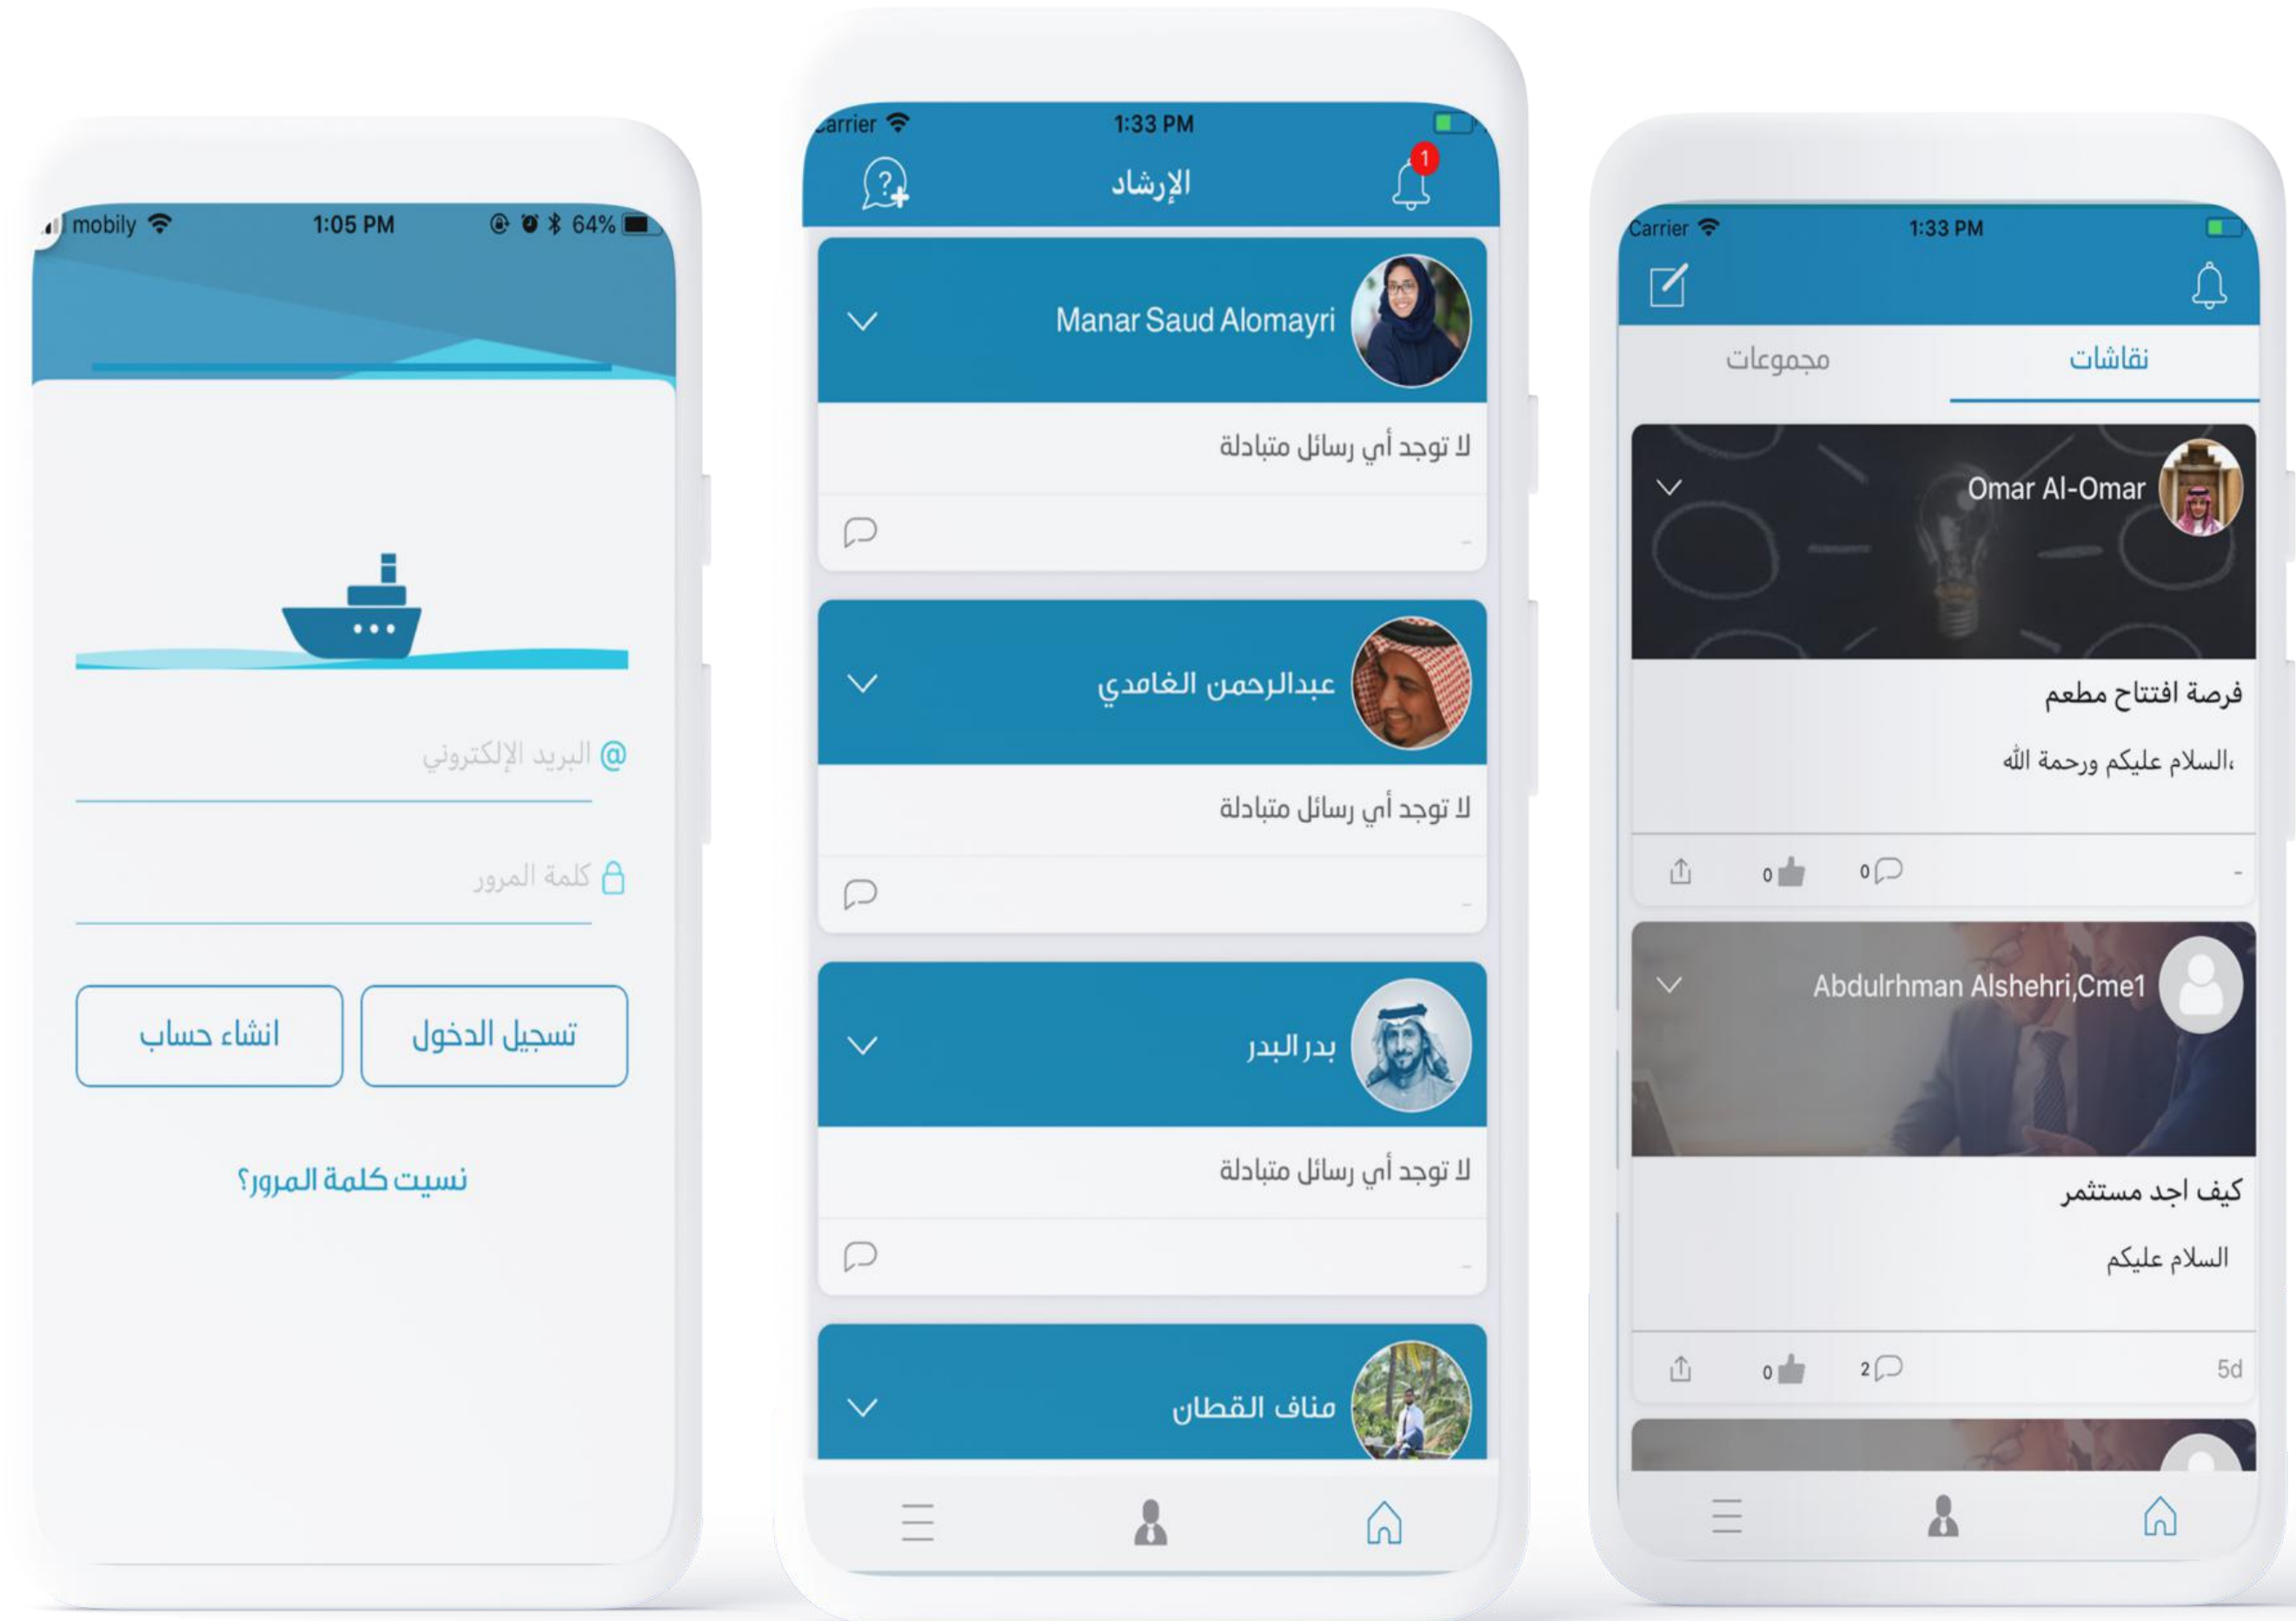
mobily 1:05 PM 64%

البريد الإلكتروني

كلمة المرور

انشاء حساب

تسجيل الدخول

نسيت كلمة المرور؟

arrier 1:33 PM

الإرشاد

1

Manar Saud Alomayri

لا توجد أي رسائل متبادلة

-

عبدالرحمن الغامدي

لا توجد أي رسائل متبادلة

-

بدر البدر

لا توجد أي رسائل متبادلة

-

مناف القطان

Carrier 1:33 PM

مجموعات

نقاشات

Omar Al-Omar

فرصة افتتاح مطعم

السلام عليكم ورحمة الله،

0 0 -

Abdulrhman Alshehri,Cme1

كيف اجد مستثمر

السلام عليكم

0 2 5d